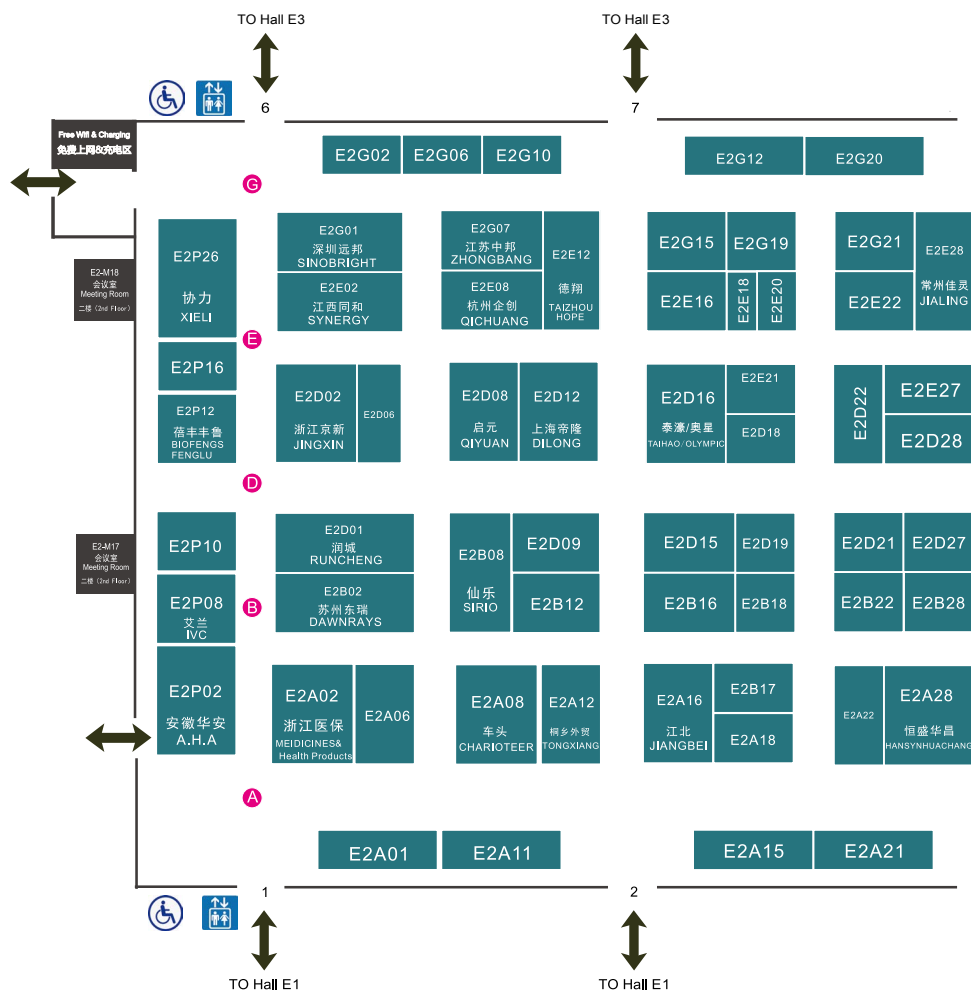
TO Hall E3
TO Hall E3
6
7
Free Wifi & Charging
免费上网&充电区
E2G02 E2G06 E2G10
E2G12 E2G20
G
E2P26
协力
XIELI
E2G01
深圳远邦
SINOBRIGHT
E2E02
江西同和
SYNERGY
E2G07
江苏中邦
ZHONGBANG
E2E08
杭州企创
QICHUANG
E2E12
德翔
TAIZHOU HOPE
E2G15
E2G19
E2E16
E2E18
E2E20
E2G21
E2E22
E2E28
常州佳灵
JIALING
E2-M18
会议室
Meeting Room
二楼（2nd Floor）
E
E2P16
E2P12
蓓丰丰鲁
BIOFENGS FENGLU
E2D02
浙江京新
JINGXIN
E2D06
E2D08
启元
QIYUAN
E2D12
上海帝隆
DILONG
E2D16
泰濠/奥星
TAIHAO/OLYMPIC
E2E21
E2D18
E2D22
E2E27
E2D28
D
E2P10
E2-M17
会议室
Meeting Room
二楼（2nd Floor）
E2D01
润城
RUNCHENG
E2B02
苏州东瑞
DAWNRAYS
E2B08
仙乐
SIRIO
E2D09
E2B12
E2D15
E2D19
E2B16
E2B18
E2D21
E2D27
E2B22
E2B28
E2P08
艾兰
IVC
B
E2P02
安徽华安
A.H.A
E2A02
浙江医保
MEIDICINES& Health Products
E2A06
E2A08
车头
CHARIOTEER
E2A12
桐乡外贸
TONGXIANG
E2A16
江北
JIANGBEI
E2B17
E2A18
E2A22
E2A28
恒盛华昌
HANSYNHUACHANG
A
E2A01 E2A11
E2A15 E2A21
1
2
TO Hall E1
TO Hall E1